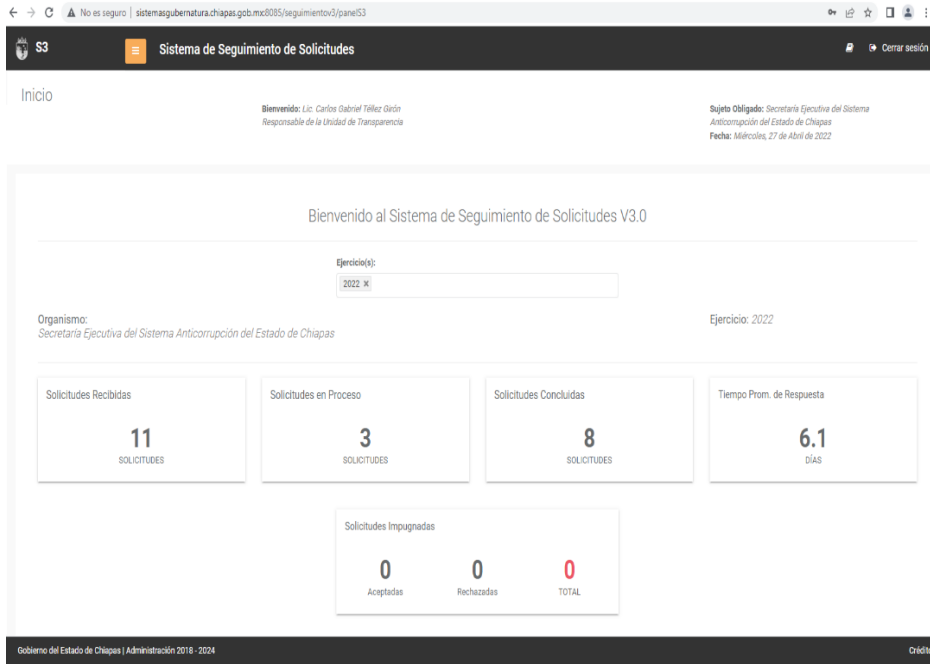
No es seguro | sistemasgubernatura.chiapas.gob.mx:8085/seguimientov3/panelS3

S3

Sistema de Seguimiento de Solicitudes

Cerrar sesión

Inicio

Bienvenido: Lic. Carlos Gabriel Téllez Girón
Responsable de la Unidad de Transparencia

Sujeto Obligado: Secretaría Ejecutiva del Sistema Anticorrupción del Estado de Chiapas
Fecha: Miércoles, 27 de Abril de 2022

Bienvenido al Sistema de Seguimiento de Solicitudes V3.0

Ejercicio(s):
2022 ×

Organismo:
Secretaría Ejecutiva del Sistema Anticorrupción del Estado de Chiapas

Ejercicio: 2022

Solicitudes Recibidas
11
SOLICITUDES

Solicitudes en Proceso
3
SOLICITUDES

Solicitudes Concluidas
8
SOLICITUDES

Tiempo Prom. de Respuesta
6.1
DÍAS

Solicitudes Impugnadas
0
Aceptadas
0
Rechazadas
0
TOTAL

Gobierno del Estado de Chiapas | Administración 2018 - 2024

Crédit